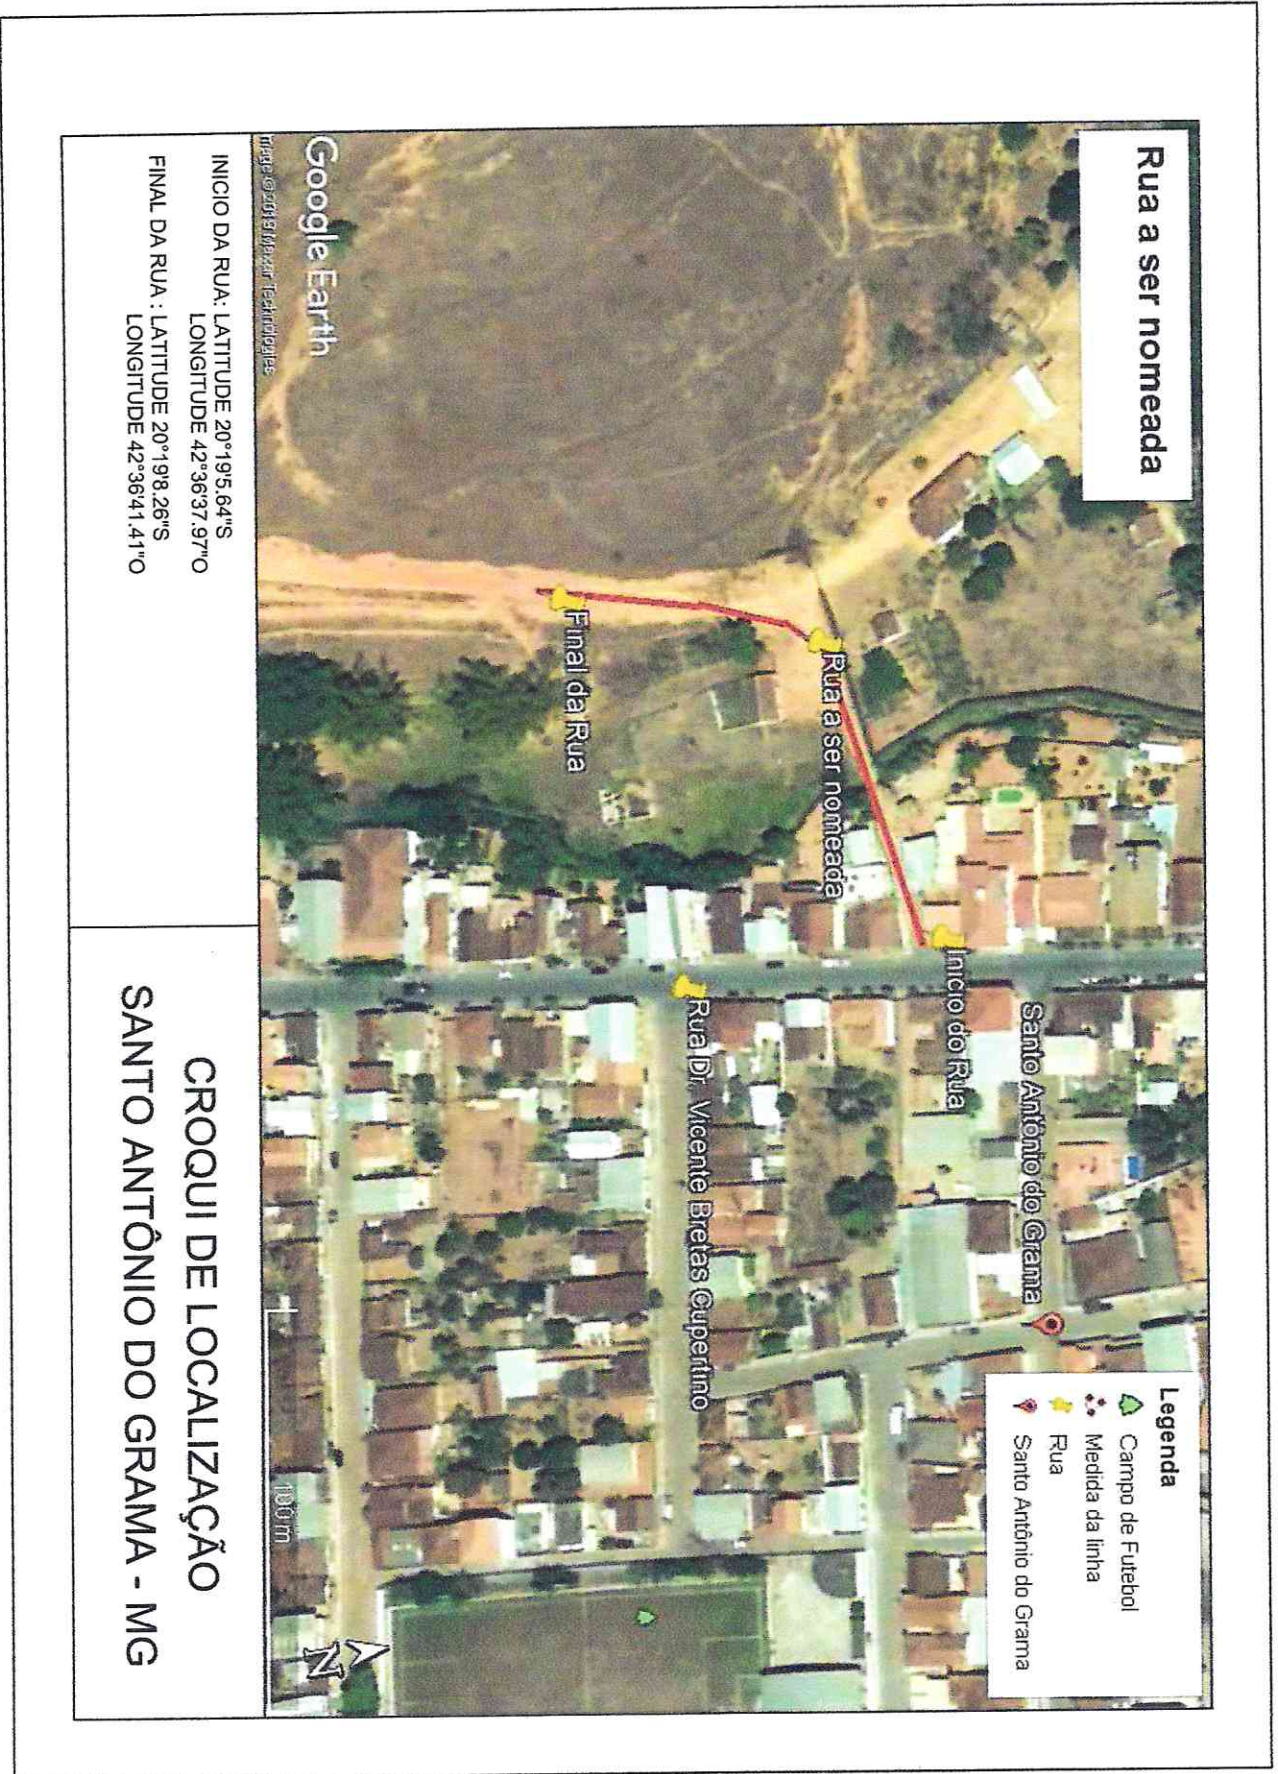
Rua a ser nomeada

Final da Rua

Rua a ser nomeada

Inicio do Rua

Santo Antônio do Grama

Rua Dr. Vicente Bretas Cupertino

Legenda
Campo de Futebol
Medida da linha
Rua
Santo Antônio do Grama

Google Earth

Image © 2019 Maxar Technologies

100 m

INICIO DA RUA: LATITUDE 20°19'5.64"S
LONGITUDE 42°36'37.97"O
FINAL DA RUA : LATITUDE 20°19'8.26"S
LONGITUDE 42°36'41.41"O

CROQUI DE LOCALIZAÇÃO
SANTO ANTÔNIO DO GRAMA - MG